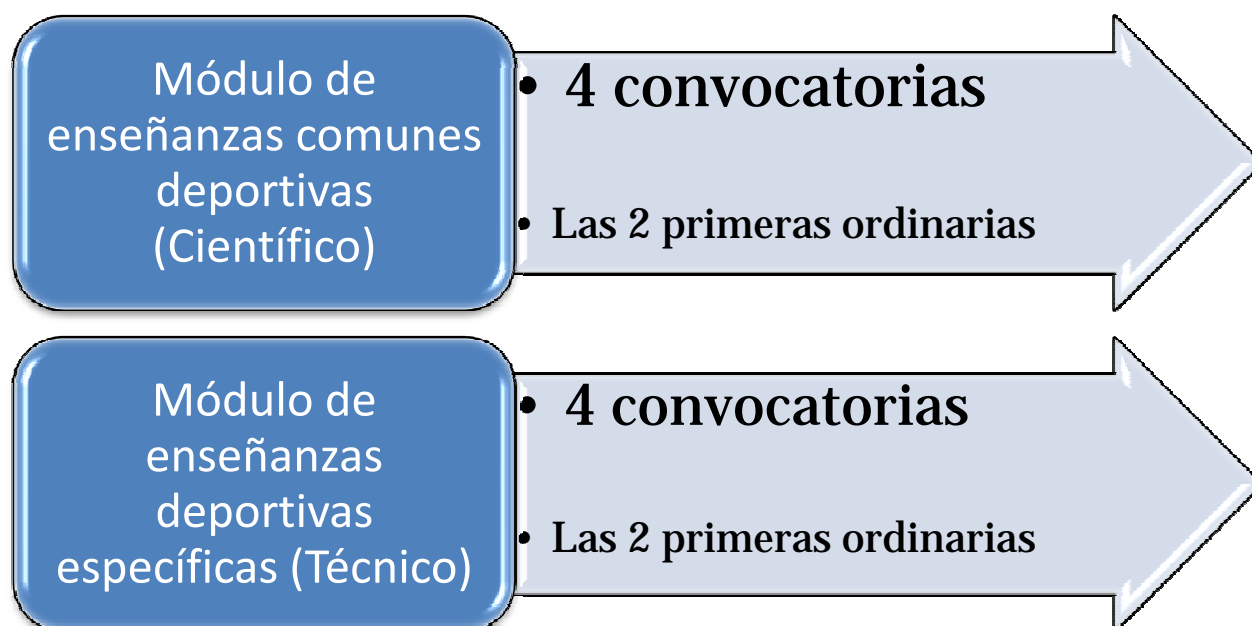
Módulo de enseñanzas comunes deportivas (Científico)

• 4 convocatorias

• Las 2 primeras ordinarias

Módulo de enseñanzas deportivas específicas (Técnico)

• 4 convocatorias

• Las 2 primeras ordinarias